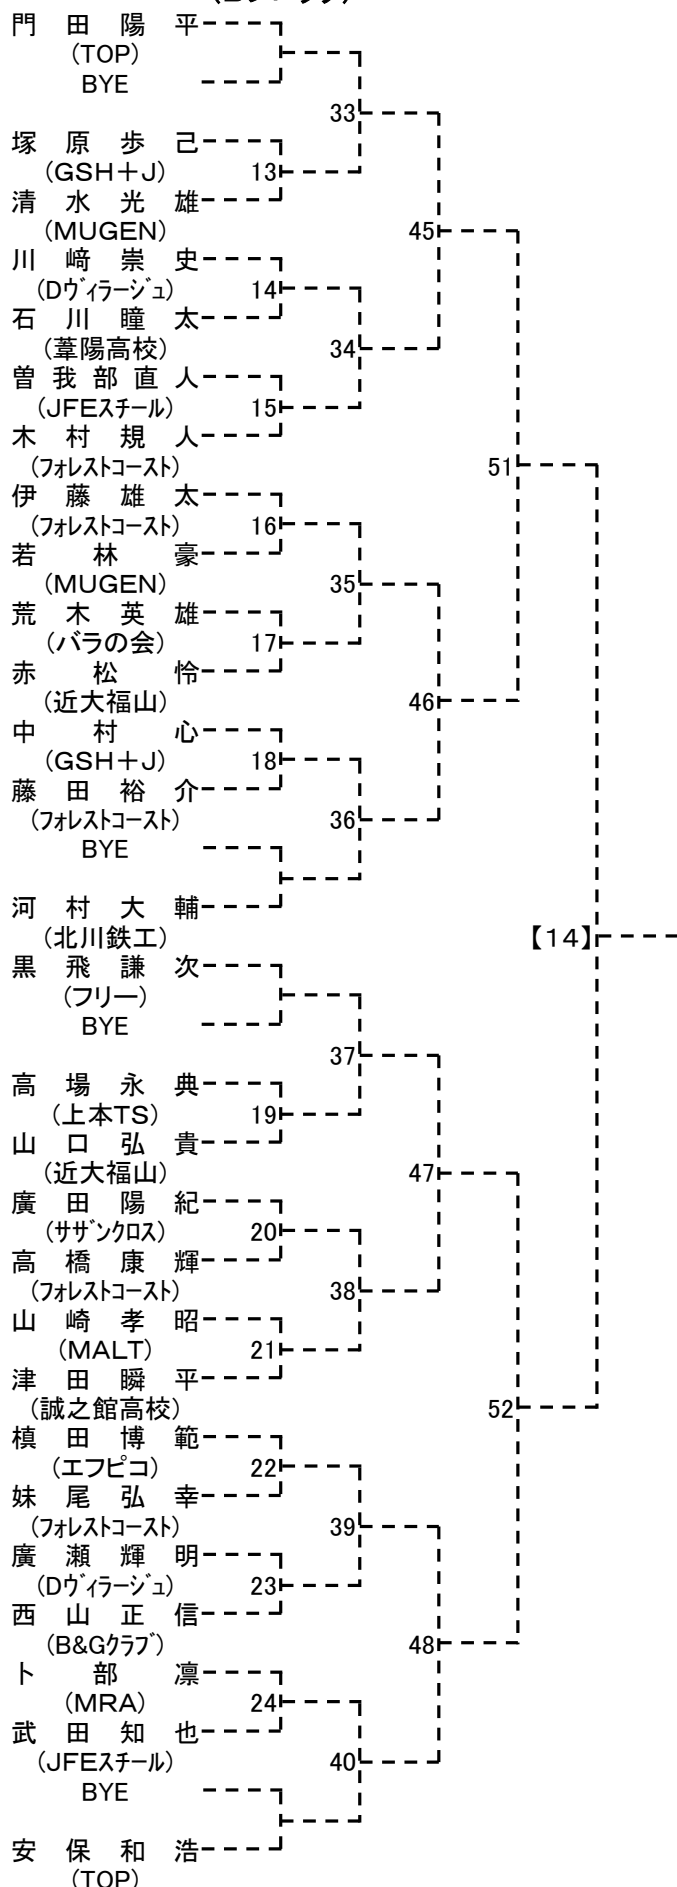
門田陽平
(TOP)
BYE
33
塚原歩己
(GSH＋J)
13
清水光雄
(MUGEN)
45
川崎崇史
(Dヴィラージュ)
14
石川瞳太
(葦陽高校)
34
曽我部直人
(JFEスチール)
15
木村規人
(フォレストコースト)
51
伊藤雄太
(フォレストコースト)
16
若林豪
(MUGEN)
35
荒木英雄
(バラの会)
17
赤松怜
(近大福山)
46
中村心
(GSH＋J)
18
藤田裕介
(フォレストコースト)
36
BYE
河村大輔
(北川鉄工)
【14】
黒飛謙次
(フリー)
BYE
37
高場永典
(上本TS)
19
山口弘貴
(近大福山)
47
廣田陽紀
(サザンクロス)
20
高橋康輝
(フォレストコースト)
38
山崎孝昭
(MALT)
21
津田瞬平
(誠之館高校)
52
槙田博範
(エフピコ)
22
妹尾弘幸
(フォレストコースト)
39
廣瀬輝明
(Dヴィラージュ)
23
西山正信
(B&Gクラブ)
48
卜部凛
(MRA)
24
武田知也
(JFEスチール)
40
BYE
安保和浩
(TOP)